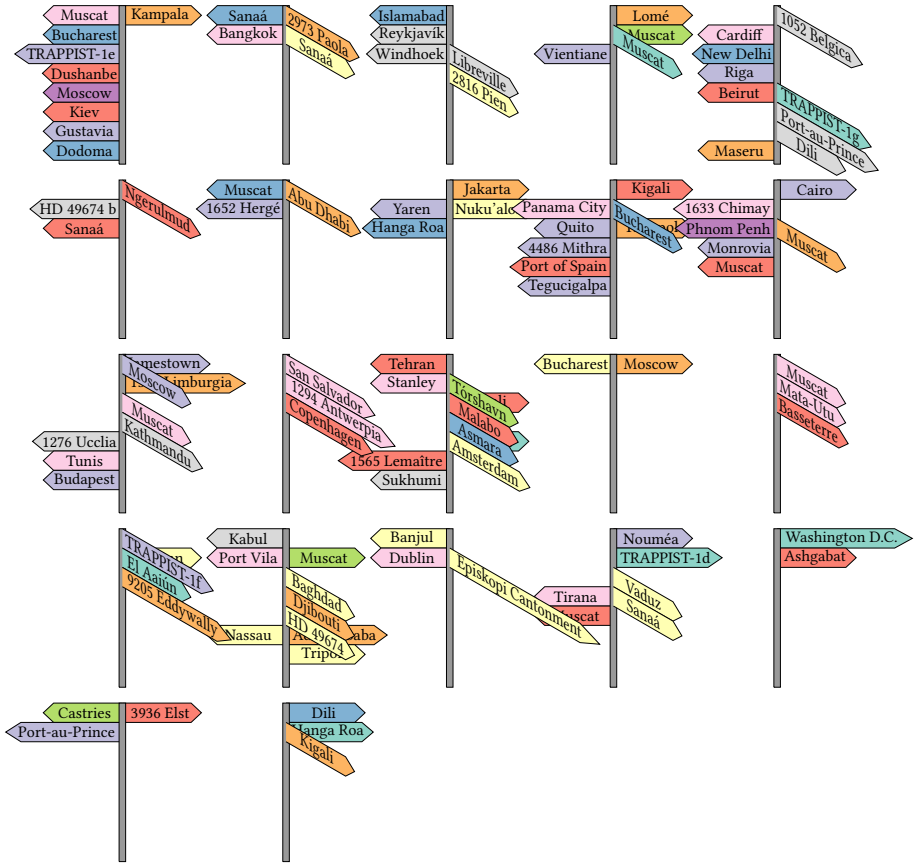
Muscat
Bucharest
TRAPPIST-1e
Dushanbe
Moscow
Kiev
Gustavia
Dodoma
Kampala

Sanaá
Bangkok
2973 Paola
Sanaá

Islamabad
Reykjavík
Windhoek
Libreville
2816 Pien

Vientiane
Lomé
Muscat
Muscat

Cardiff
New Delhi
Riga
Beirut
Maseru
1052 Belgica
TRAPPIST-1g
Port-au-Prince
Dili

HD 49674 b
Sanaá
Ngerulmud

Muscat
1652 Hergé
Abu Dhabi

Yaren
Hanga Roa
Jakarta
Nuku'alofa

Panama City
Quito
4486 Mithra
Port of Spain
Tegucigalpa
Kigali
Bucharest

1633 Chimay
Phnom Penh
Monrovia
Muscat
Cairo
Muscat

Jamestown
Moscow
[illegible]imburgia
Muscat
Kathmandu
1276 Ucclia
Tunis
Budapest

San Salvador
1294 Antwerpia
Copenhagen
1565 Lemaître
Sukhumi

Tehran
Stanley
Tórshavn
Malabo
Asmara
Amsterdam

Bucharest
Moscow

Muscat
Mata-Utu
Basseterre

TRAPPIST-1f
El Aaiún
9205 Eddywally

Kabul
Port Vila
Nassau
Muscat
Baghdad
Djibouti
HD 49674
Tripoli

Banjul
Dublin
Episkopi Cantonment

Nouméa
TRAPPIST-1d
Tirana
Muscat
Vaduz
Sanaá

Washington D.C.
Ashgabat

Castries
Port-au-Prince
3936 Elst

Dili
Hanga Roa
Kigali